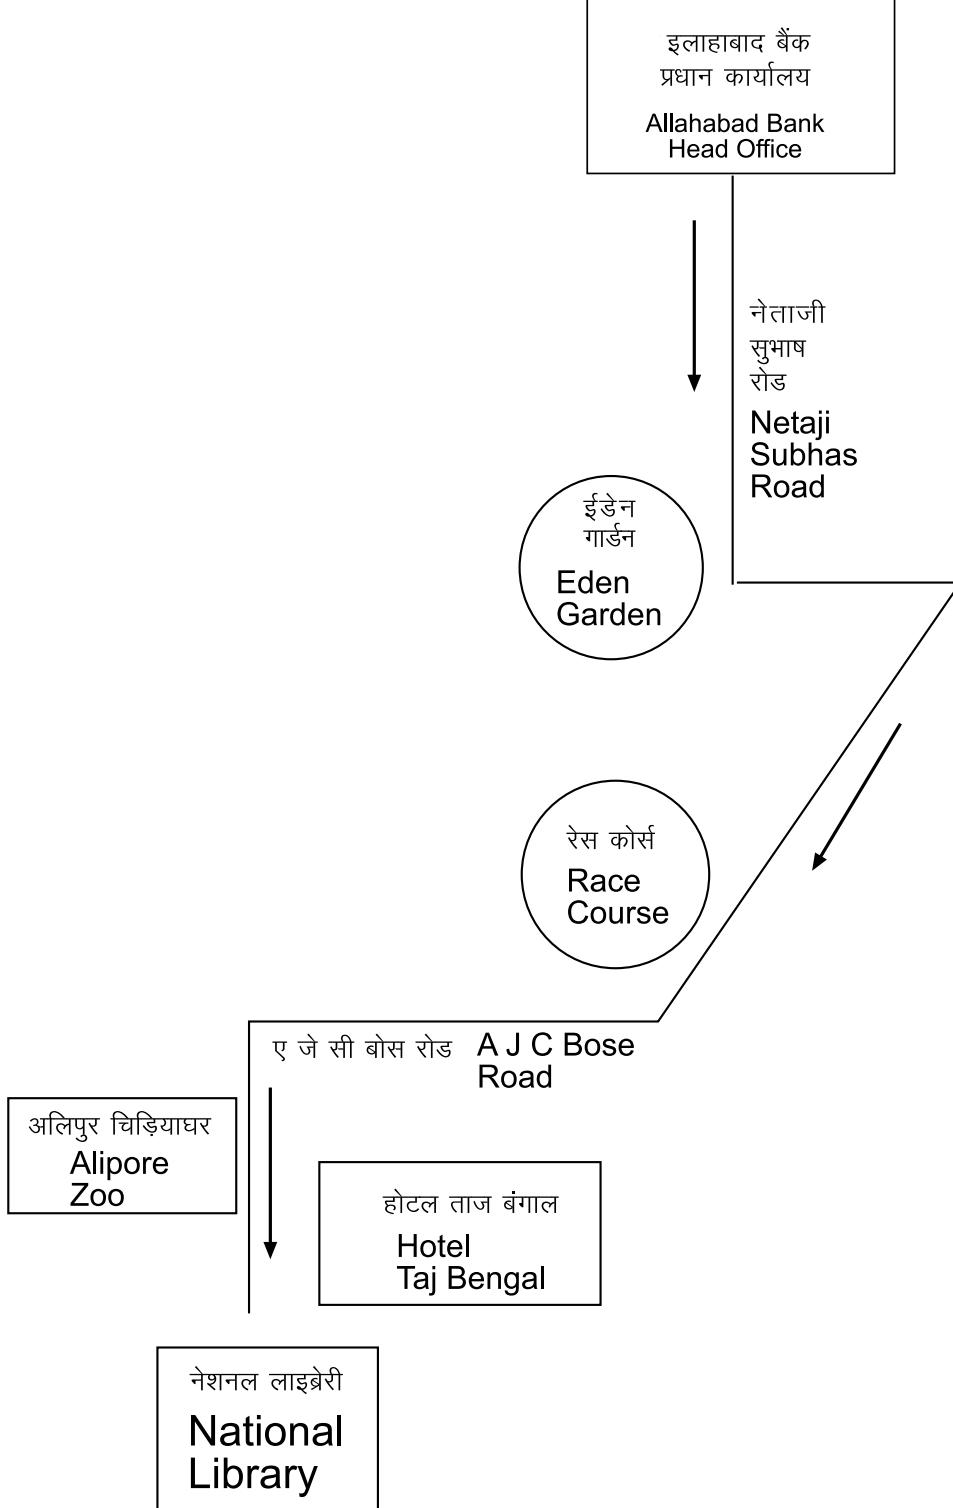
इलाहाबाद बैंक प्रधान कार्यालय

Allahabad Bank Head Office

नेताजी सुभाष रोड

Netaji Subhas Road

ईडेन गार्डन

Eden Garden

रेस कोर्स

Race Course

ए जे सी बोस रोड

A J C Bose Road

अलिपुर चिड़ियाघर

Alipore Zoo

होटल ताज बंगाल

Hotel Taj Bengal

नेशनल लाइब्रेरी

National Library